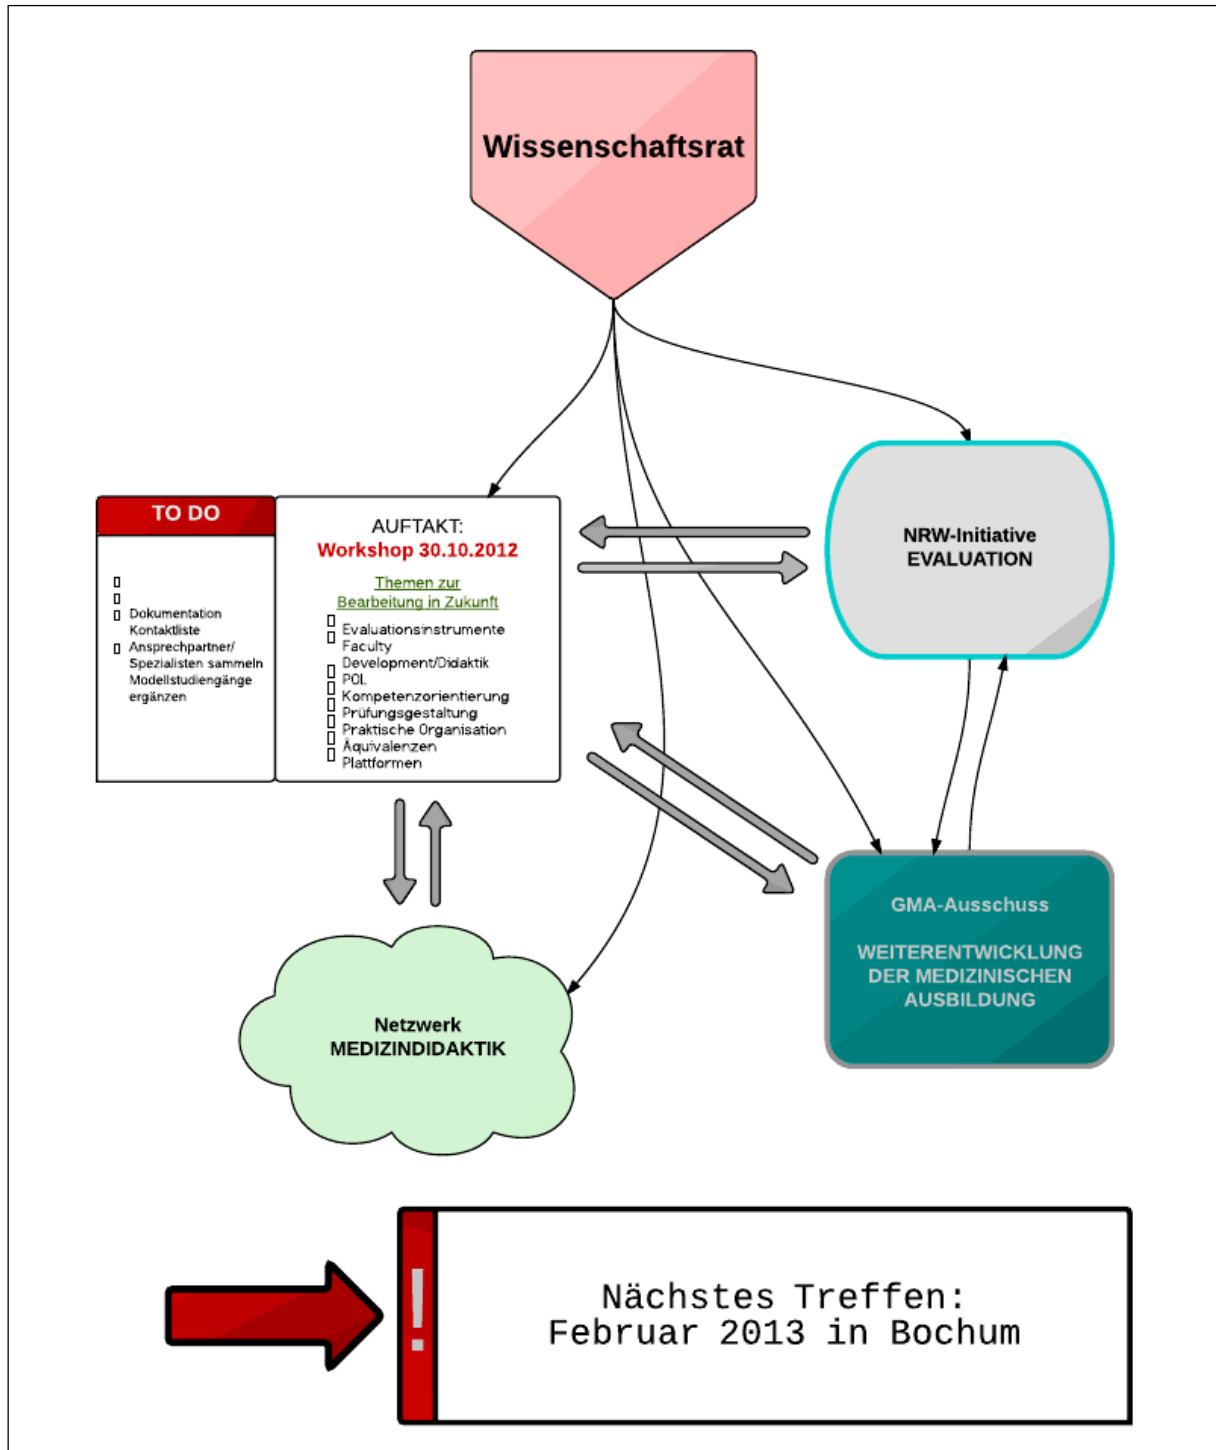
Wissenschaftsrat

TO DO

Dokumentation Kontaktliste
Ansprechpartner/ Spezialisten sammeln Modellstudiengänge ergänzen

AUFTAKT:
Workshop 30.10.2012

Themen zur Bearbeitung in Zukunft

Evaluationsinstrumente
Faculty Development/Didaktik
POL
Kompetenzorientierung
Prüfungsgestaltung
Praktische Organisation
Äquivalenzen
Plattformen

NRW-Initiative
EVALUATION

GMA-Ausschuss

WEITERENTWICKLUNG DER MEDIZINISCHEN AUSBILDUNG

Netzwerk
MEDIZINDIDAKTIK

!

Nächstes Treffen:
Februar 2013 in Bochum